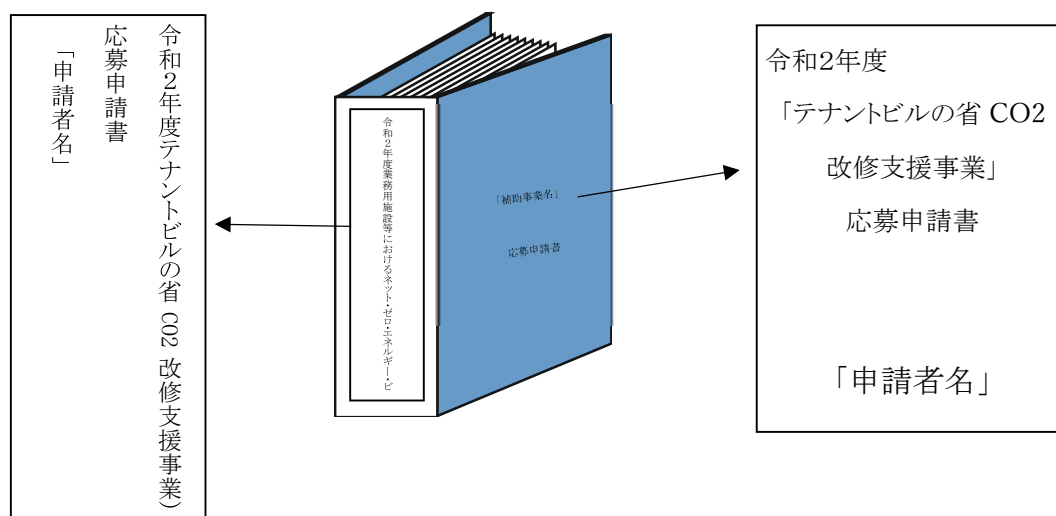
令和2年度テナントビルの省 CO2 改修支援事業）
応募申請書
「申請者名」

令和2年度業務用施設等におけるネット・ゼロ・エネルギー・ビ

「補助事業名」

応募申請書

令和2年度
「テナントビルの省 CO2 改修支援事業」
応募申請書

「申請者名」